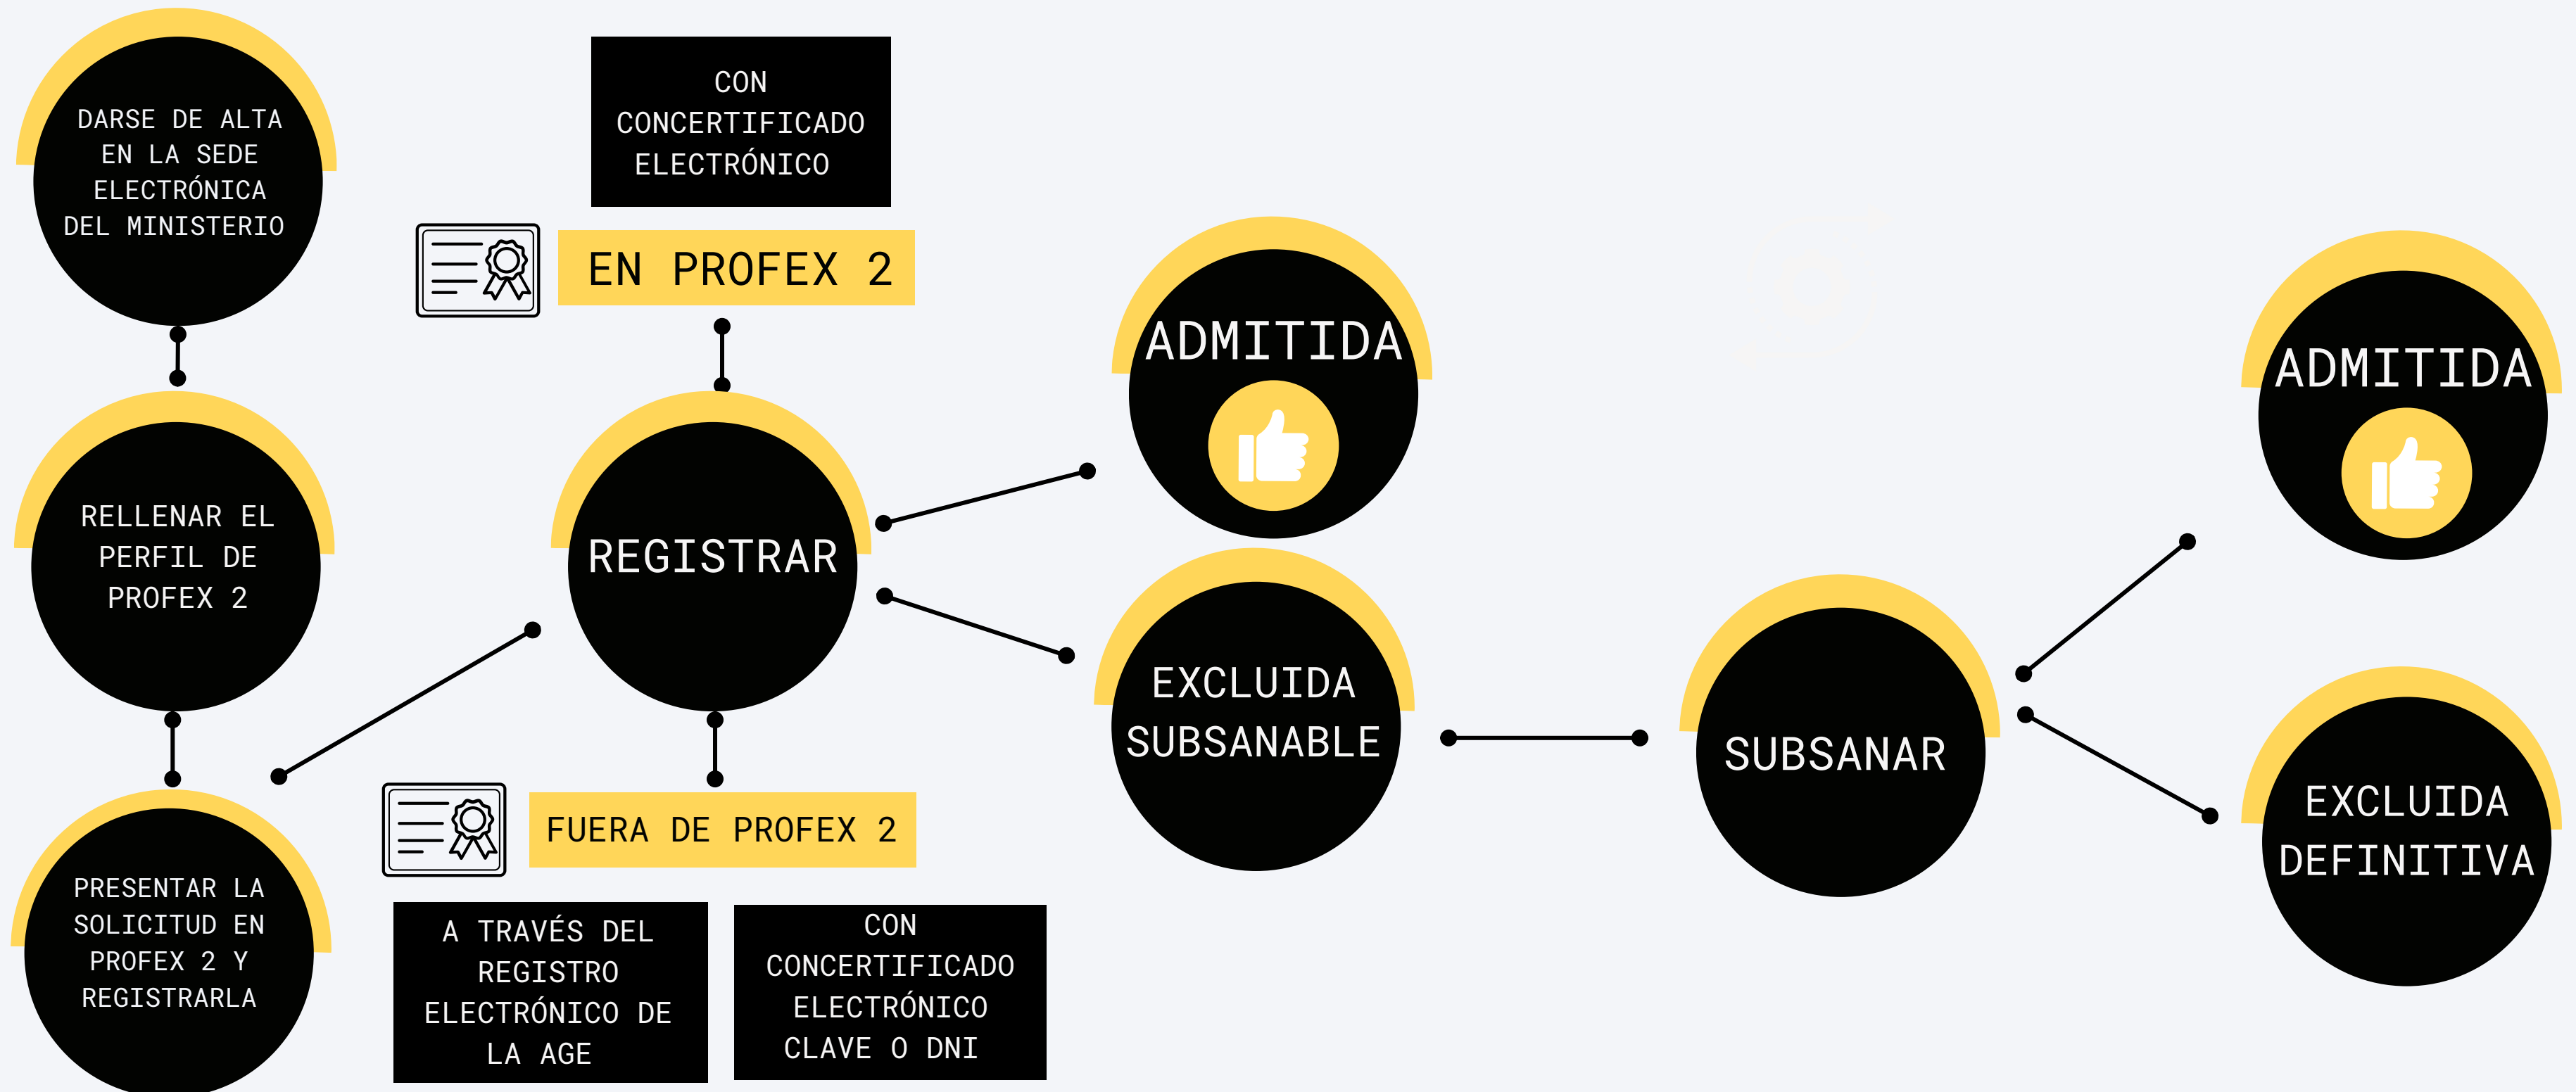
DARSE DE ALTA EN LA SEDE ELECTRÓNICA DEL MINISTERIO

RELLENAR EL PERFIL DE PROFEX 2

PRESENTAR LA SOLICITUD EN PROFEX 2 Y REGISTRARLA

CON CONCERTIFICADO ELECTRÓNICO

EN PROFEX 2

REGISTRAR

FUERA DE PROFEX 2

A TRAVÉS DEL REGISTRO ELECTRÓNICO DE LA AGE

CON CONCERTIFICADO ELECTRÓNICO CLAVE O DNI

ADMITIDA

EXCLUIDA SUBSANABLE

SUBSANAR

ADMITIDA

EXCLUIDA DEFINITIVA